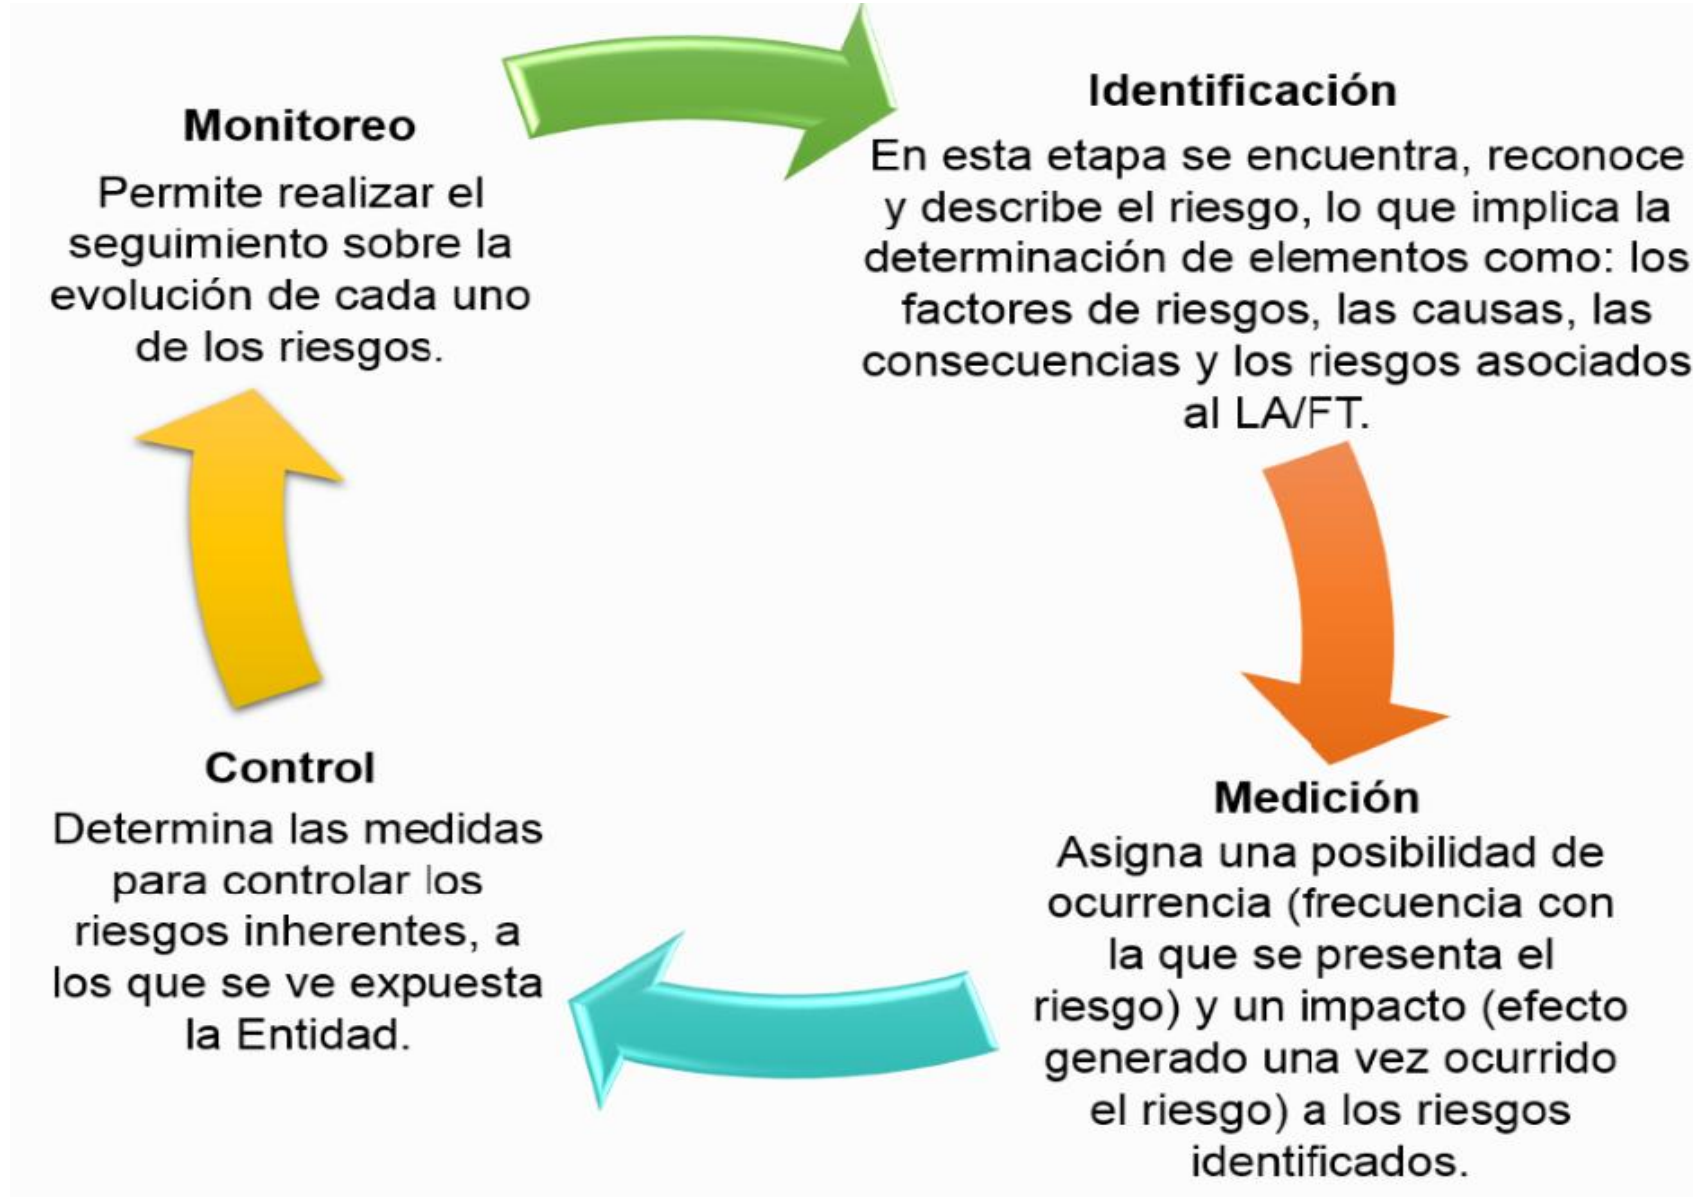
Monitoreo
Permite realizar el seguimiento sobre la evolución de cada uno de los riesgos.

Identificación
En esta etapa se encuentra, reconoce y describe el riesgo, lo que implica la determinación de elementos como: los factores de riesgos, las causas, las consecuencias y los riesgos asociados al LA/FT.

Medición
Asigna una posibilidad de ocurrencia (frecuencia con la que se presenta el riesgo) y un impacto (efecto generado una vez ocurrido el riesgo) a los riesgos identificados.

Control
Determina las medidas para controlar los riesgos inherentes, a los que se ve expuesta la Entidad.